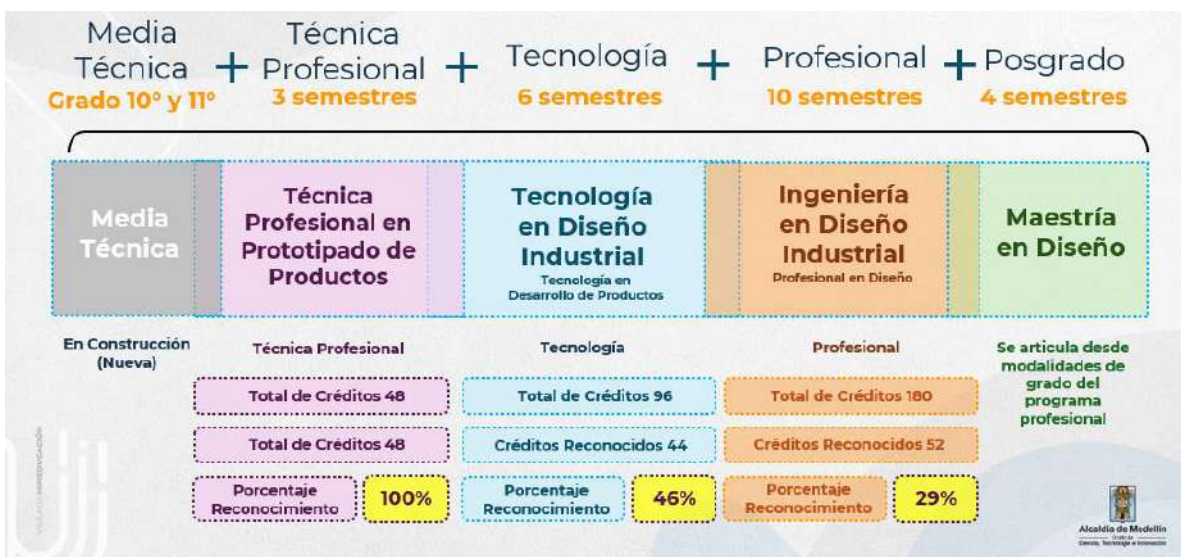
Media Técnica
Grado 10° y 11°

+

Técnica Profesional
3 semestres

+

Tecnología
6 semestres

+

Profesional
10 semestres

+

Posgrado
4 semestres

Media Técnica

Técnica Profesional en Prototipado de Productos

Tecnología en Diseño Industrial
Tecnología en Desarrollo de Productos

Ingeniería en Diseño Industrial
Profesional en Diseño

Maestría en Diseño

En Construcción (Nueva)

Técnica Profesional
Total de Créditos 48
Total de Créditos 48
Porcentaje Reconocimiento 100%

Tecnología
Total de Créditos 96
Créditos Reconocidos 44
Porcentaje Reconocimiento 46%

Profesional
Total de Créditos 180
Créditos Reconocidos 52
Porcentaje Reconocimiento 29%

Se articula desde modalidades de grado del programa profesional

Alcaldía de Medellín
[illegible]